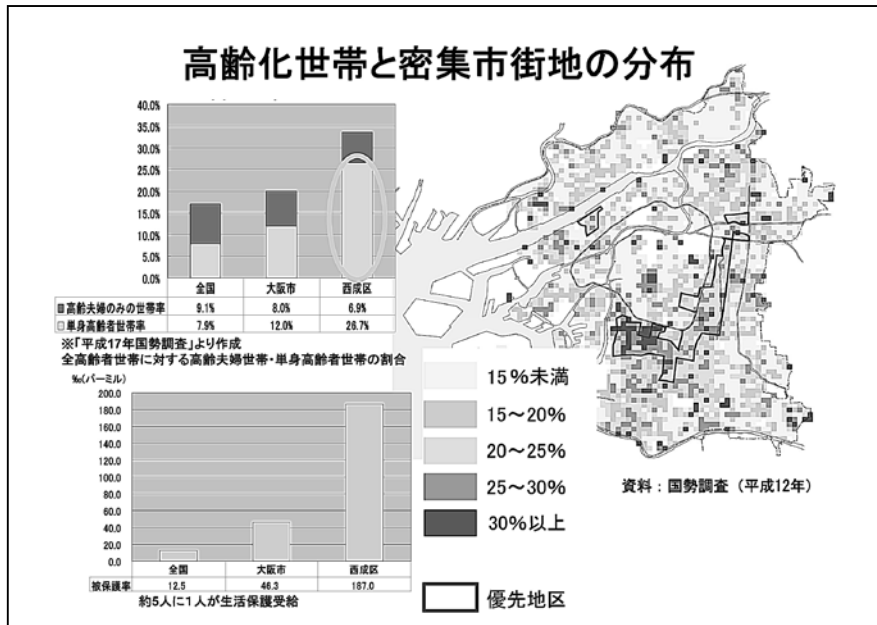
高齢化世帯と密集市街地の分布

40.0%
35.0%
30.0%
25.0%
20.0%
15.0%
10.0%
5.0%
0.0%

| | 全国 | 大阪市 | 西成区 |
|---|---|---|---|
| 高齢夫婦のみの世帯率 | 9.1% | 8.0% | 6.9% |
| 単身高齢者世帯率 | 7.9% | 12.0% | 26.7% |

※「平成17年国勢調査」より作成
全高齢者世帯に対する高齢夫婦世帯・単身高齢者世帯の割合

‰(パーミル)
200.0
180.0
160.0
140.0
120.0
100.0
80.0
60.0
40.0
20.0
0.0

| | 全国 | 大阪市 | 西成区 |
|---|---|---|---|
| 被保護率 | 12.5 | 46.3 | 187.0 |

約5人に1人が生活保護受給

15%未満
15～20%
20～25%
25～30%
30%以上

資料：国勢調査（平成12年）

優先地区